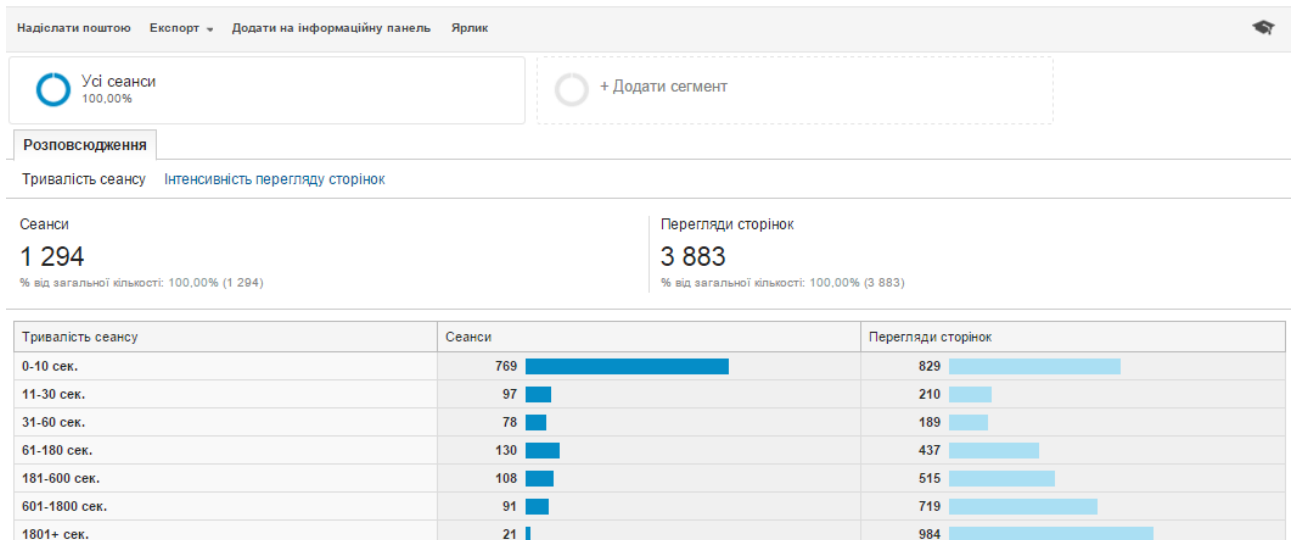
Надіслати поштою Експорт Додати на інформаційну панель Ярлик

Усі сеанси
100,00%

+ Додати сегмент

Розповсюдження

Тривалість сеансу Інтенсивність перегляду сторінок

Сеанси
1 294
% від загальної кількості: 100,00% (1 294)

Перегляди сторінок
3 883
% від загальної кількості: 100,00% (3 883)

| Тривалість сеансу | Сеанси | Перегляди сторінок |
|---|---|---|
| 0-10 сек. | 769 | 829 |
| 11-30 сек. | 97 | 210 |
| 31-60 сек. | 78 | 189 |
| 61-180 сек. | 130 | 437 |
| 181-600 сек. | 108 | 515 |
| 601-1800 сек. | 91 | 719 |
| 1801+ сек. | 21 | 984 |